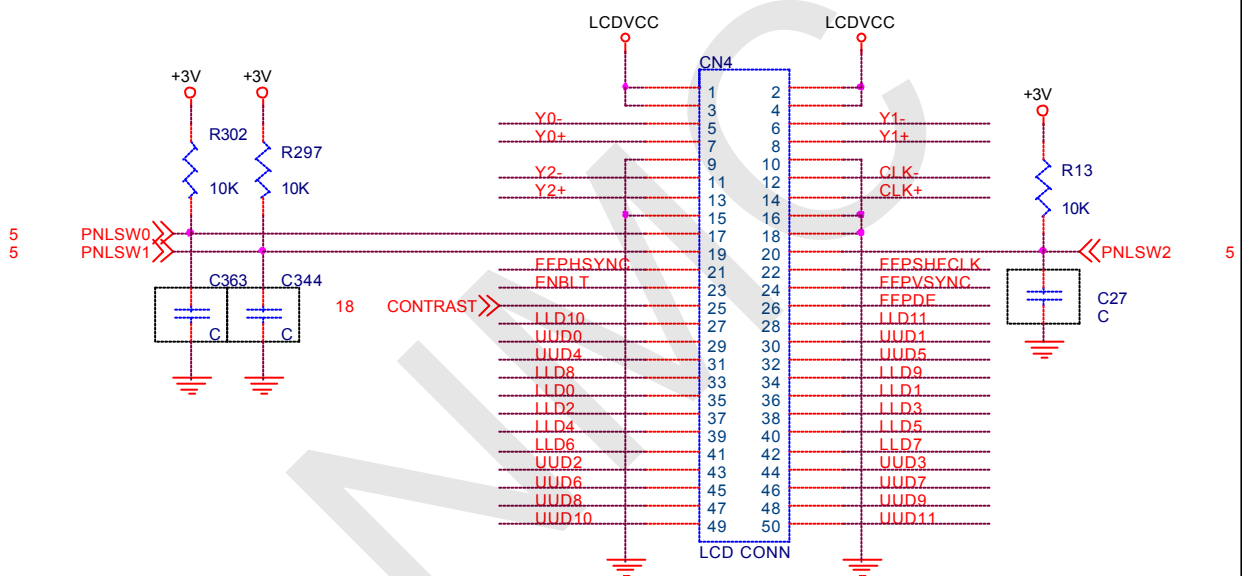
LCDVCC
LCDVCC
+3V
+3V
CN4
+3V
R302
R297
10K
10K
R13
10K
5 PNLSW0
5 PNLSW1
PNLSW2 5
C363
C344
C
C
C27
C
18 CONTRAST

| | | | |
|---|---|---|---|
| | 1 | 2 | |
| | 3 | 4 | |
| Y0- | 5 | 6 | Y1- |
| Y0+ | 7 | 8 | Y1+ |
| | 9 | 10 | |
| Y2- | 11 | 12 | CLK- |
| Y2+ | 13 | 14 | CLK+ |
| | 15 | 16 | |
| | 17 | 18 | |
| | 19 | 20 | |
| FFPHSYNC | 21 | 22 | FFPSHFCLK |
| ENBLT | 23 | 24 | FFPVSYNC |
| | 25 | 26 | FFPDE |
| LLD10 | 27 | 28 | LLD11 |
| UUD0 | 29 | 30 | UUD1 |
| UUD4 | 31 | 32 | UUD5 |
| LLD8 | 33 | 34 | LLD9 |
| LLD0 | 35 | 36 | LLD1 |
| LLD2 | 37 | 38 | LLD3 |
| LLD4 | 39 | 40 | LLD5 |
| LLD6 | 41 | 42 | LLD7 |
| UUD2 | 43 | 44 | UUD3 |
| UUD6 | 45 | 46 | UUD7 |
| UUD8 | 47 | 48 | UUD9 |
| UUD10 | 49 | 50 | UUD11 |

LCD CONN